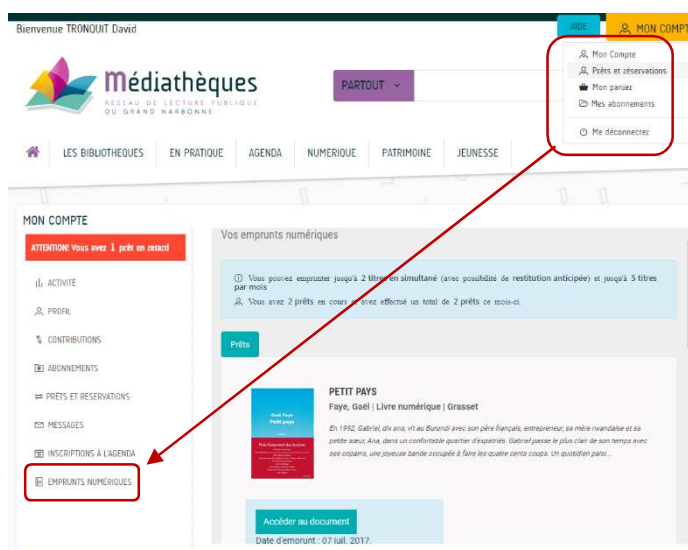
Bienvenue TRONQUIT David

AIDE

MON COMPTE

Mon Compte
Prêts et réservations
Mon panier
Mes abonnements
Me déconnecter

Médiathèques
RÉSEAU DE LECTURE PUBLIQUE DU GRAND NARBONNE

PARTOUT

LES BIBLIOTHEQUES EN PRATIQUE AGENDA NUMERIQUE PATRIMOINE JEUNESSE

MON COMPTE

ATTENTION! Vous avez 1 prêt en retard

ACTIVITÉ
PROFIL
CONTRIBUTIONS
ABONNEMENTS
PRÊTS ET RÉSERVATIONS
MESSAGES
INSCRIPTIONS À L'AGENDA
EMPRUNTS NUMÉRIQUES

Vos emprunts numériques

Vous pouvez emprunter jusqu'à 2 titres en simultané (avec possibilité de restitution anticipée) et jusqu'à 5 titres par mois

Vous avez 2 prêts en cours et avez effectué un total de 2 prêts ce mois-ci.

Prêts

PETIT PAYS
Faye, Gaël | Livre numérique | Grasset

En 1992, Gabriel, dix ans, vit au Burundi avec son père français, entrepreneur, sa mère rwandaise et sa petite sœur, Ana, dans un confortable quartier d'expatriés. Gabriel passe le plus clair de son temps avec ses copains, une joyeuse bande occupée à faire les quatre cents coups. Un quotidien paisi...

Gaël Faye
Petit pays

Accéder au document

Date d'emprunt : 07 juil. 2017.